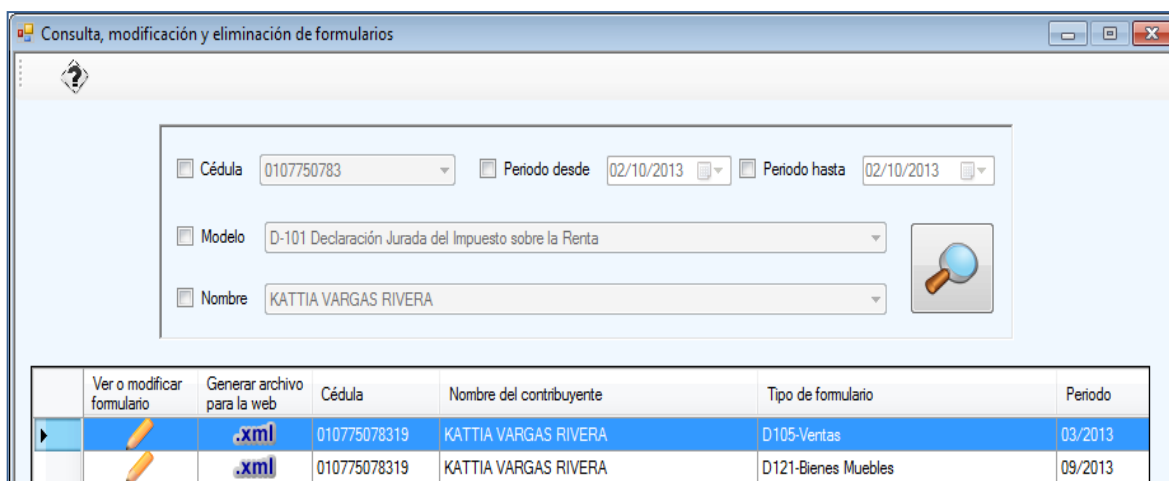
Consulta, modificación y eliminación de formularios

Cédula 0107750783

Periodo desde 02/10/2013

Periodo hasta 02/10/2013

Modelo D-101 Declaración Jurada del Impuesto sobre la Renta

Nombre KATTIA VARGAS RIVERA

| | Ver o modificar formulario | Generar archivo para la web | Cédula | Nombre del contribuyente | Tipo de formulario | Periodo |
|---|---|---|---|---|---|---|
| | | .xml | 010775078319 | KATTIA VARGAS RIVERA | D105-Ventas | 03/2013 |
| | | .xml | 010775078319 | KATTIA VARGAS RIVERA | D121-Bienes Muebles | 09/2013 |